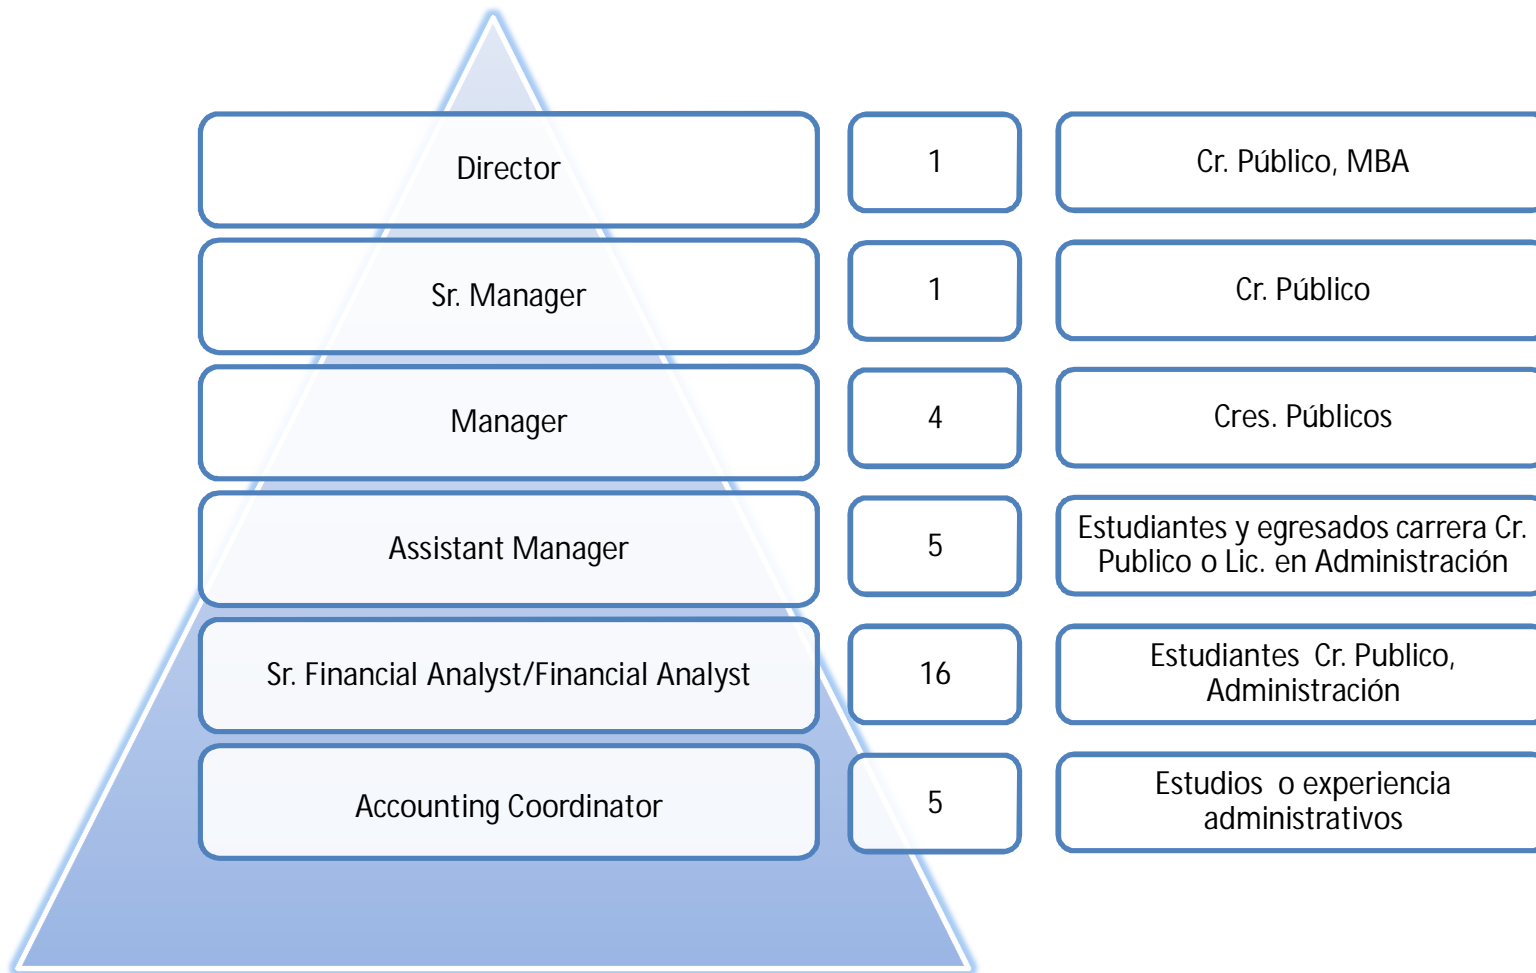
Director

1

Cr. Público, MBA

Sr. Manager

1

Cr. Público

Manager

4

Cres. Públicos

Assistant Manager

5

Estudiantes y egresados carrera Cr. Publico o Lic. en Administración

Sr. Financial Analyst/Financial Analyst

16

Estudiantes Cr. Publico, Administración

Accounting Coordinator

5

Estudios o experiencia administrativos